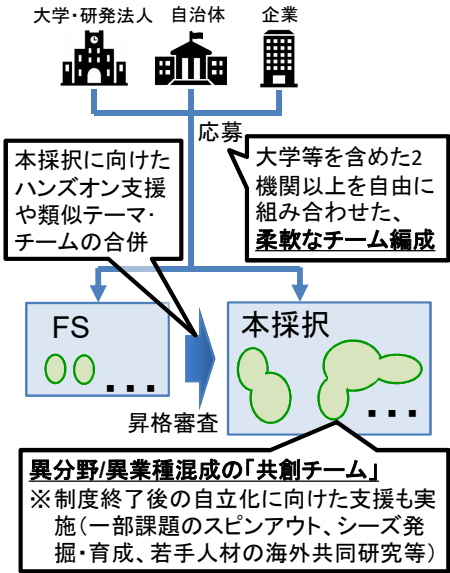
大学・研究発法人

自治体

企業

応募

本採択に向けたハンズオン支援や類似テーマ・チームの合併

大学等を含めた2機関以上を自由に組み合わせた、**柔軟なチーム編成**

FS

...

本採択

...

昇格審査

**異分野/異業種混成の「共創チーム」**

※制度終了後の自立化に向けた支援も実施（一部課題のスピンアウト、シーズ発掘・育成、若手人材の海外共同研究等）